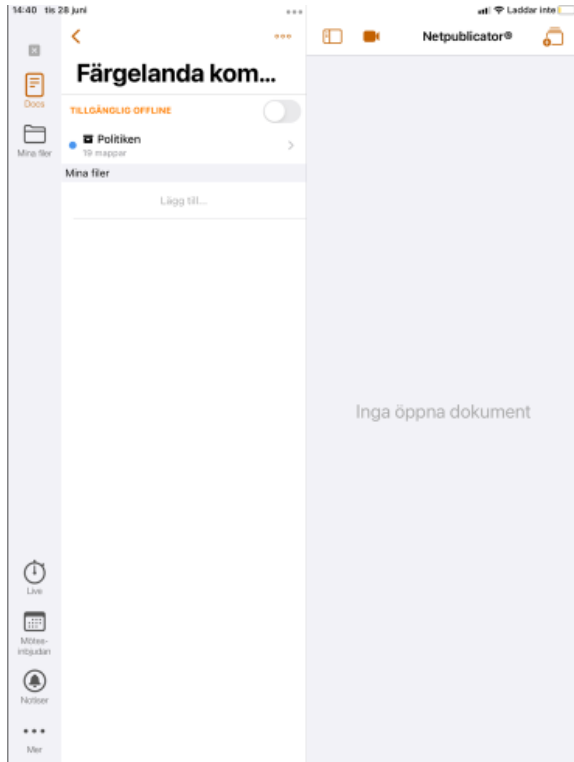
14:40 tis 28 juni

Laddar inte

Docs

Mina filer

Färgelanda kom...

TILLGÄNGLIG OFFLINE

Politiken
19 mappar

Mina filer

Lägg till...

Netpublicator®

Inga öppna dokument

Live

Mötesinbjudan

Notiser

•••
Mer